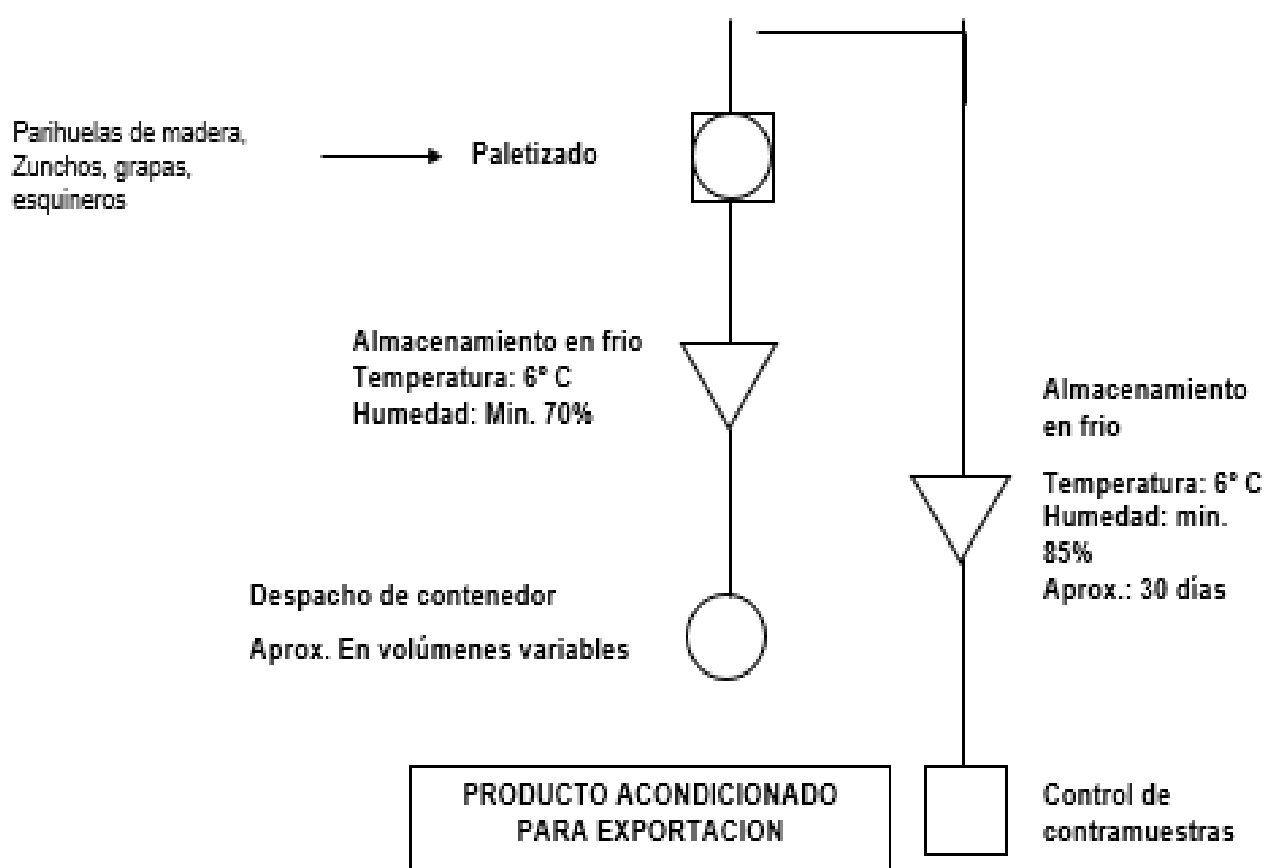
Parihuelas de madera, Zunchos, grapas, esquineros

Paletizado

Almacenamiento en frio
Temperatura: 6° C
Humedad: Min. 70%

Almacenamiento en frio

Temperatura: 6° C
Humedad: min. 85%
Aprox.: 30 días

Despacho de contenedor

Aprox. En volúmenes variables

PRODUCTO ACONDICIONADO PARA EXPORTACION

Control de contramuestras